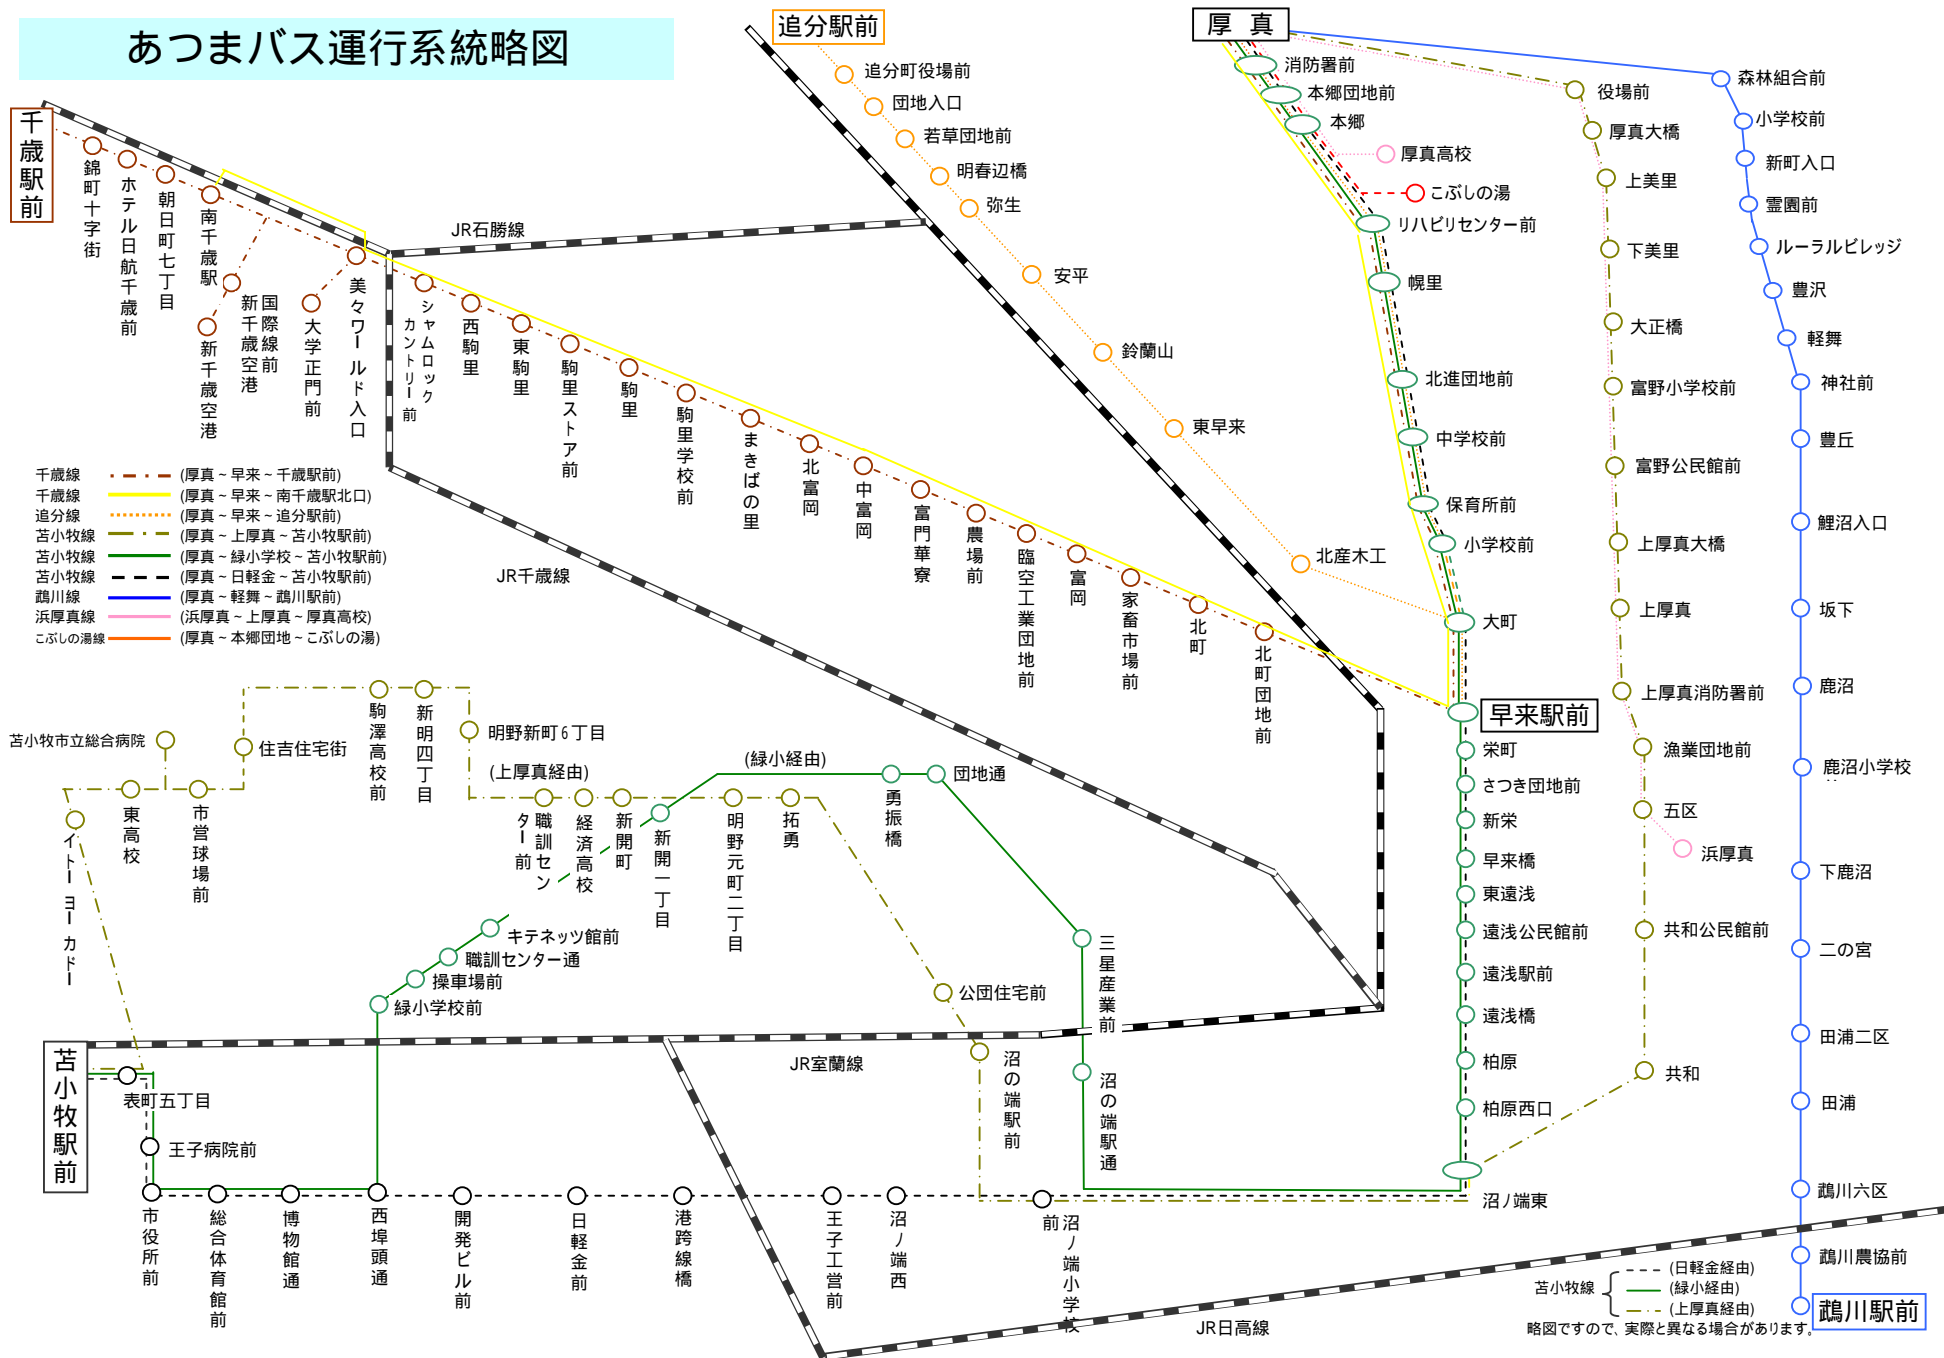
あつまバス運行系統略図

追分駅前
厚 真
千歳駅前

追分町役場前
団地入口
若草団地前
明春辺橋
弥生
安平
鈴蘭山
東早来
北産木工

消防署前
本郷団地前
本郷
厚真高校
こぶしの湯
リハビリセンター前
幌里
北進団地前
中学校前
保育所前
小学校前
大町
早来駅前
栄町
さつき団地前
新栄
早来橋
東遠浅
遠浅公民館前
遠浅駅前
遠浅橋
柏原
柏原西口
沼ノ端東

役場前
厚真大橋
上美里
下美里
大正橋
富野小学校前
富野公民館前
上厚真大橋
上厚真
上厚真消防署前
漁業団地前
五区
浜厚真
共和公民館前
共和

森林組合前
小学校前
新町入口
霊園前
ルーラルビレッジ
豊沢
軽舞
神社前
豊丘
鯉沼入口
坂下
鹿沼
鹿沼小学校
下鹿沼
二の宮
田浦二区
田浦
鵡川六区
鵡川農協前
鵡川駅前

錦町十字街
ホテル日航千歳前
朝日町七丁目
南千歳駅
新千歳空港
国際線前
新千歳空港
大学正門前
美々ワールド入口
シャムロックカントリー前
西駒里
東駒里
駒里ストア前
駒里
駒里学校前
まきばの里
北富岡
中富岡
富門華寮
農場前
臨空工業団地前
富岡
家畜市場前
北町
北町団地前

JR石勝線
JR千歳線

千歳線 (厚真～早来～千歳駅前)
千歳線 (厚真～早来～南千歳駅北口)
追分線 (厚真～早来～追分駅前)
苫小牧線 (厚真～上厚真～苫小牧駅前)
苫小牧線 (厚真～緑小学校～苫小牧駅前)
苫小牧線 (厚真～日軽金～苫小牧駅前)
鵡川線 (厚真～軽舞～鵡川駅前)
浜厚真線 (浜厚真～上厚真～厚真高校)
こぶしの湯線 (厚真～本郷団地～こぶしの湯)

駒澤高校前
新明四丁目
明野新町6丁目
苫小牧市立総合病院
住吉住宅街
東高校
市営球場前
イトーヨーカドー
(上厚真経由)
職訓センター前
経済高校
新開町
新開一丁目
明野元町二丁目
拓勇
(緑小経由)
勇振橋
団地通
三星産業前
公団住宅前
キテネッツ館前
職訓センター通
操車場前
緑小学校前
沼の端駅前
沼の端駅通

JR室蘭線
苫小牧駅前
表町五丁目
王子病院前
市役所前
総合体育館前
博物館通
西埠頭通
開発ビル前
日軽金前
港跨線橋
王子工営前
沼ノ端西
沼ノ端小学校前
JR日高線

苫小牧線 (日軽金経由) (緑小経由) (上厚真経由)
略図ですので、実際と異なる場合があります。